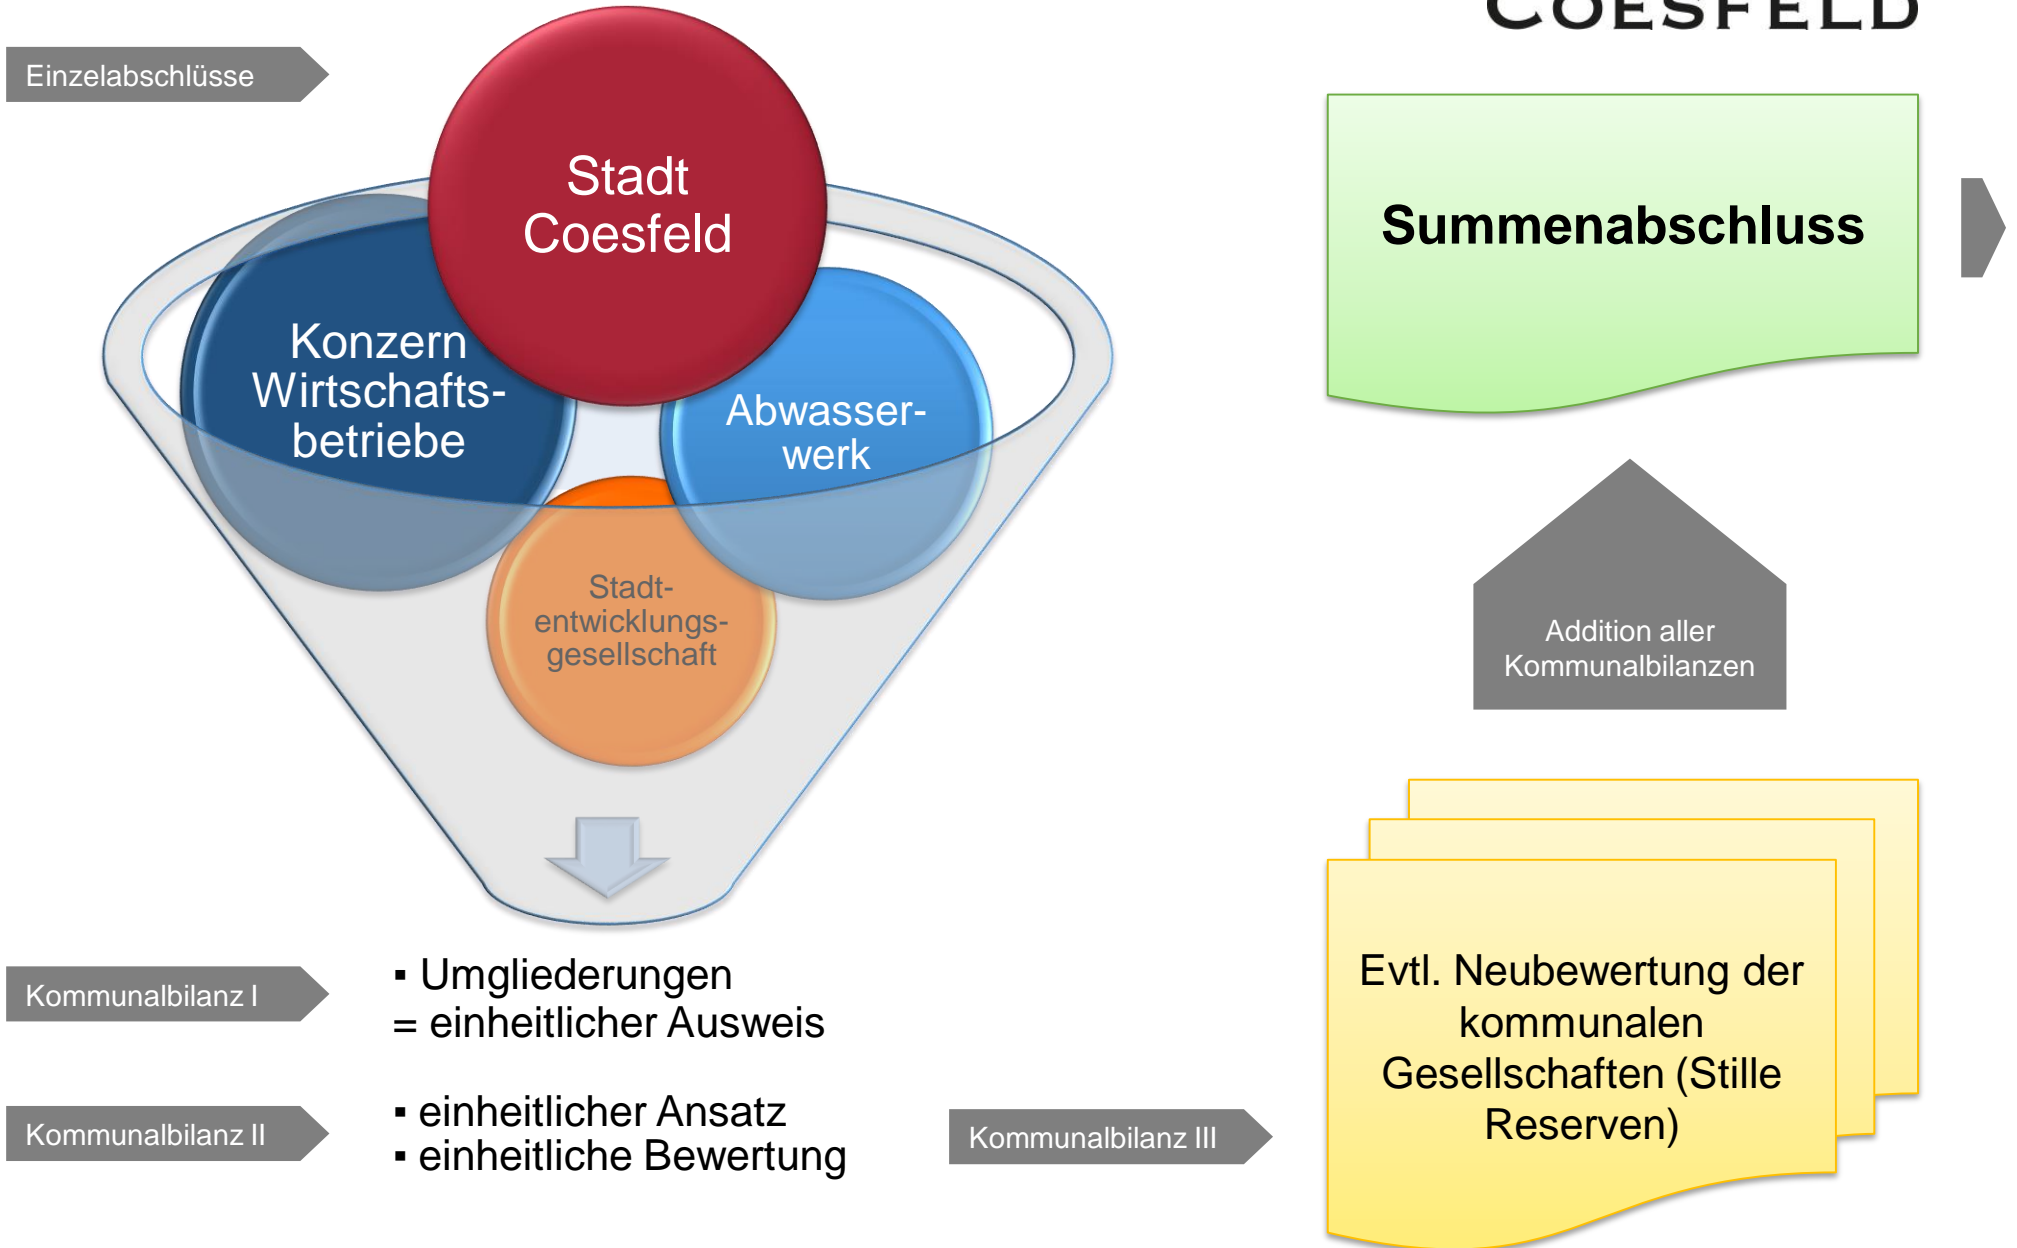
COESFELD

Einzelabschlüsse

Stadt Coesfeld

Konzern Wirtschaftsbetriebe

Abwasserwerk

Stadtentwicklungsgesellschaft

Summenabschluss

Addition aller Kommunalbilanzen

Kommunalbilanz I

▪ Umgliederungen
= einheitlicher Ausweis

Kommunalbilanz II

▪ einheitlicher Ansatz
▪ einheitliche Bewertung

Kommunalbilanz III

Evtl. Neubewertung der kommunalen Gesellschaften (Stille Reserven)